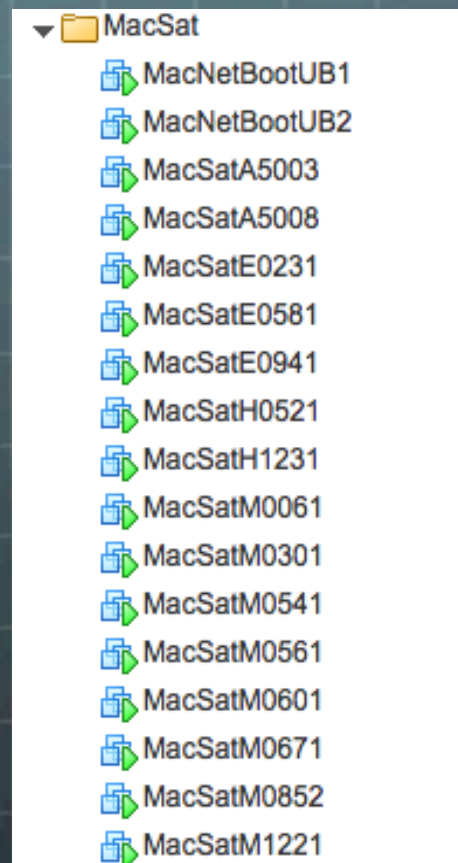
MacSat
MacNetBootUB1
MacNetBootUB2
MacSatA5003
MacSatA5008
MacSatE0231
MacSatE0581
MacSatE0941
MacSatH0521
MacSatH1231
MacSatM0061
MacSatM0301
MacSatM0541
MacSatM0561
MacSatM0601
MacSatM0671
MacSatM0852
MacSatM1221